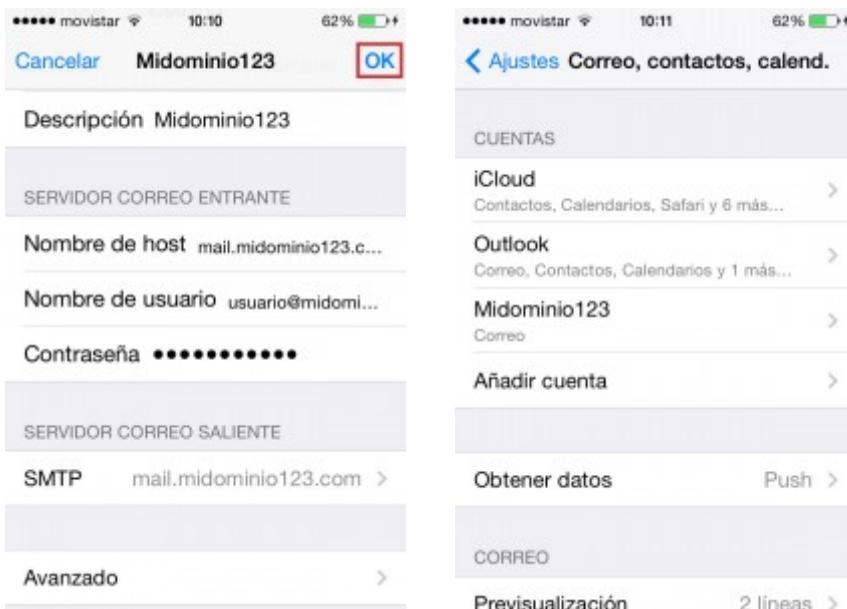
●●●●● movistar 10:10 62%

Cancelar Midominio123 OK

Descripción Midominio123

SERVIDOR CORREO ENTRANTE

Nombre de host mail.midominio123.c...

Nombre de usuario usuario@midomi...

Contraseña ●●●●●●●●●●●

SERVIDOR CORREO SALIENTE

SMTP mail.midominio123.com >

Avanzado >

●●●●● movistar 10:11 62%

< Ajustes Correo, contactos, calend.

CUENTAS

iCloud
Contactos, Calendarios, Safari y 6 más... >

Outlook
Correo, Contactos, Calendarios y 1 más... >

Midominio123
Correo >

Añadir cuenta >

Obtener datos Push >

CORREO

Previsualización 2 líneas >